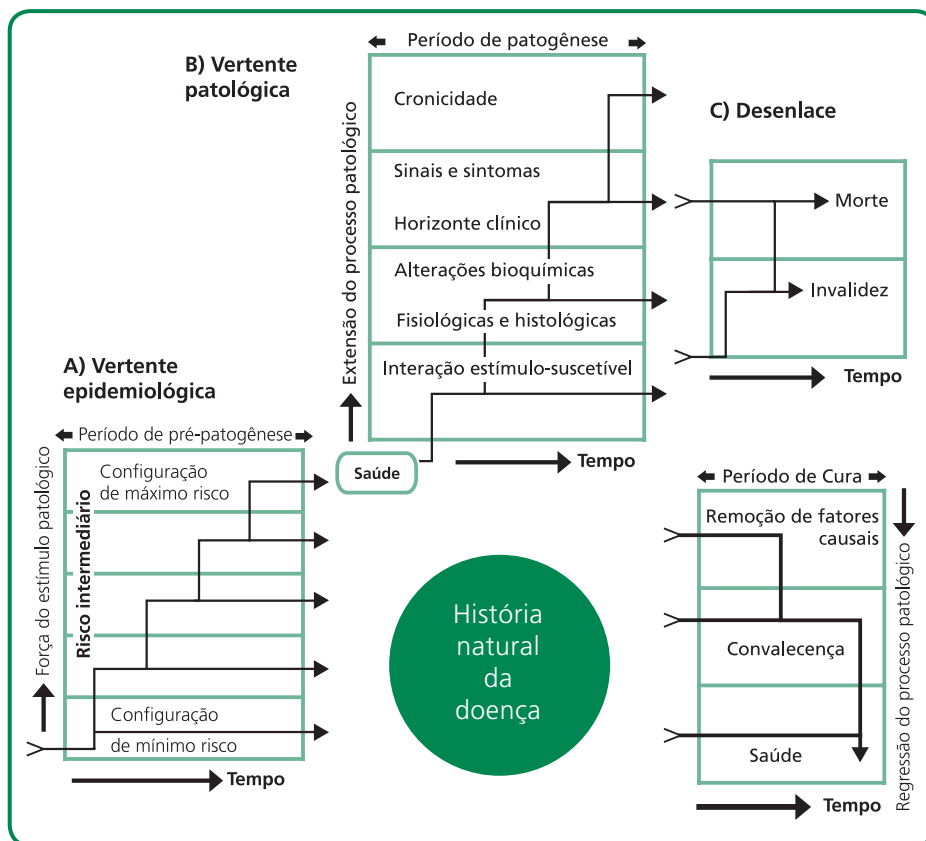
Período de patogênese

B) Vertente patológica

Extensão do processo patológico

Cronicidade

Sinais e sintomas

Horizonte clínico

Alterações bioquímicas

Fisiológicas e histológicas

Interação estímulo-suscetível

Saúde

Tempo

C) Desenlace

Morte

Invalidez

Tempo

A) Vertente epidemiológica

Período de pré-patogênese

Força do estímulo patológico

Risco intermediário

Configuração de máximo risco

Configuração de mínimo risco

Tempo

História natural da doença

Período de Cura

Regressão do processo patológico

Remoção de fatores causais

Convalecença

Saúde

Tempo